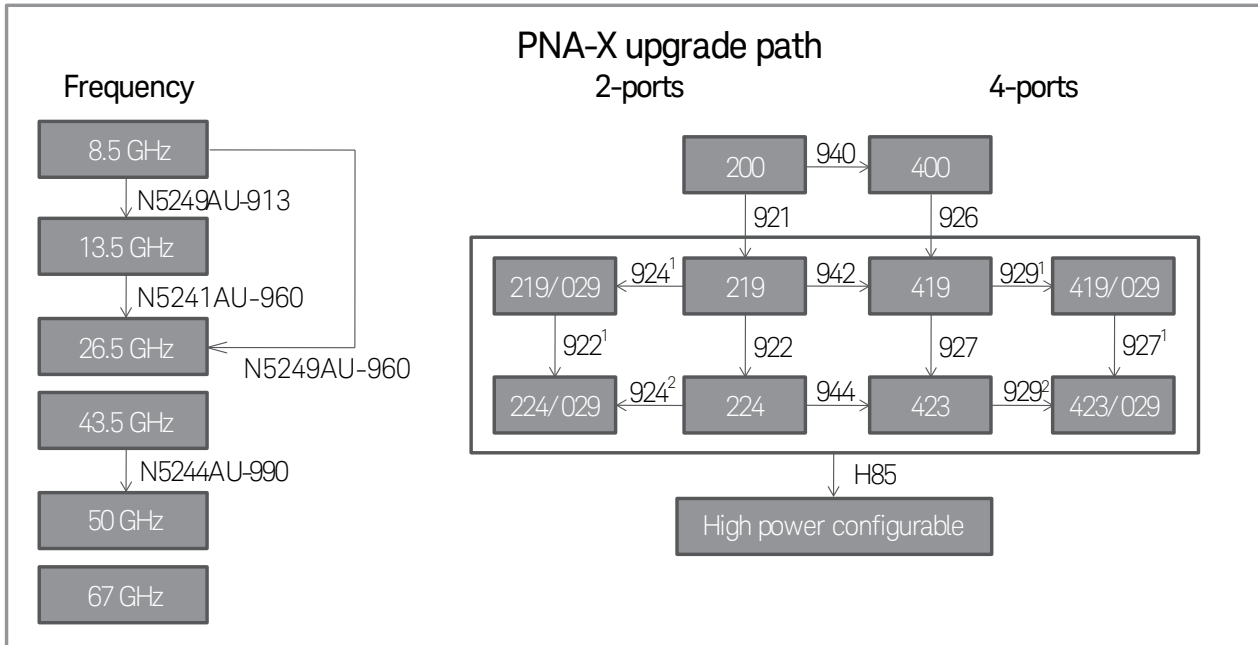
PNA-X upgrade path

Frequency

8.5 GHz
N5249AU-913
13.5 GHz
N5241AU-960
26.5 GHz
N5249AU-960
43.5 GHz
N5244AU-990
50 GHz
67 GHz

2-ports

4-ports

200
940
400
921
926
219/029
$924^1$
219
942
419
$929^1$
419/029
$922^1$
922
927
$927^1$
224/029
$924^2$
224
944
423
$929^2$
423/029
H85
High power configurable